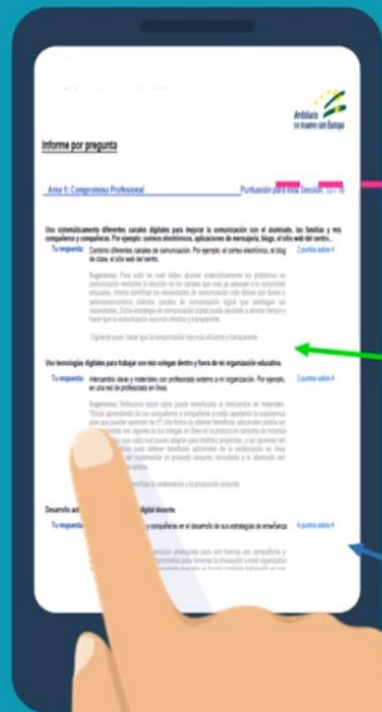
Andalucía se mueve con Europa

Informe por pregunta

Área 1: Compromiso Profesional

Puntuación para esta Sección: 12 / 16

Uso sistemáticamente diferentes canales digitales para mejorar la comunicación con el alumnado, las familias y mis compañeros y compañeras. Por ejemplo: correos electrónicos, aplicaciones de mensajería, blogs, el sitio web del centro...

Tu respuesta: Combino diferentes canales de comunicación. Por ejemplo: el correo electrónico, el blog de clase, el sitio web del centro.

2 puntos sobre 4

Sugerencias: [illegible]

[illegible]

Uso tecnologías digitales para trabajar con mis colegas dentro y fuera de mi organización educativa.

Tu respuesta: Intercambio ideas y materiales con profesorado externo y mi organización. Por ejemplo, en una red de profesorado en línea.

3 puntos sobre 4

Sugerencias: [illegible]

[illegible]

Desarrollo act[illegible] digital docente.

Tu respuesta: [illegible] y compañeras en el desarrollo de sus estrategias de enseñanza

4 puntos sobre 4

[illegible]